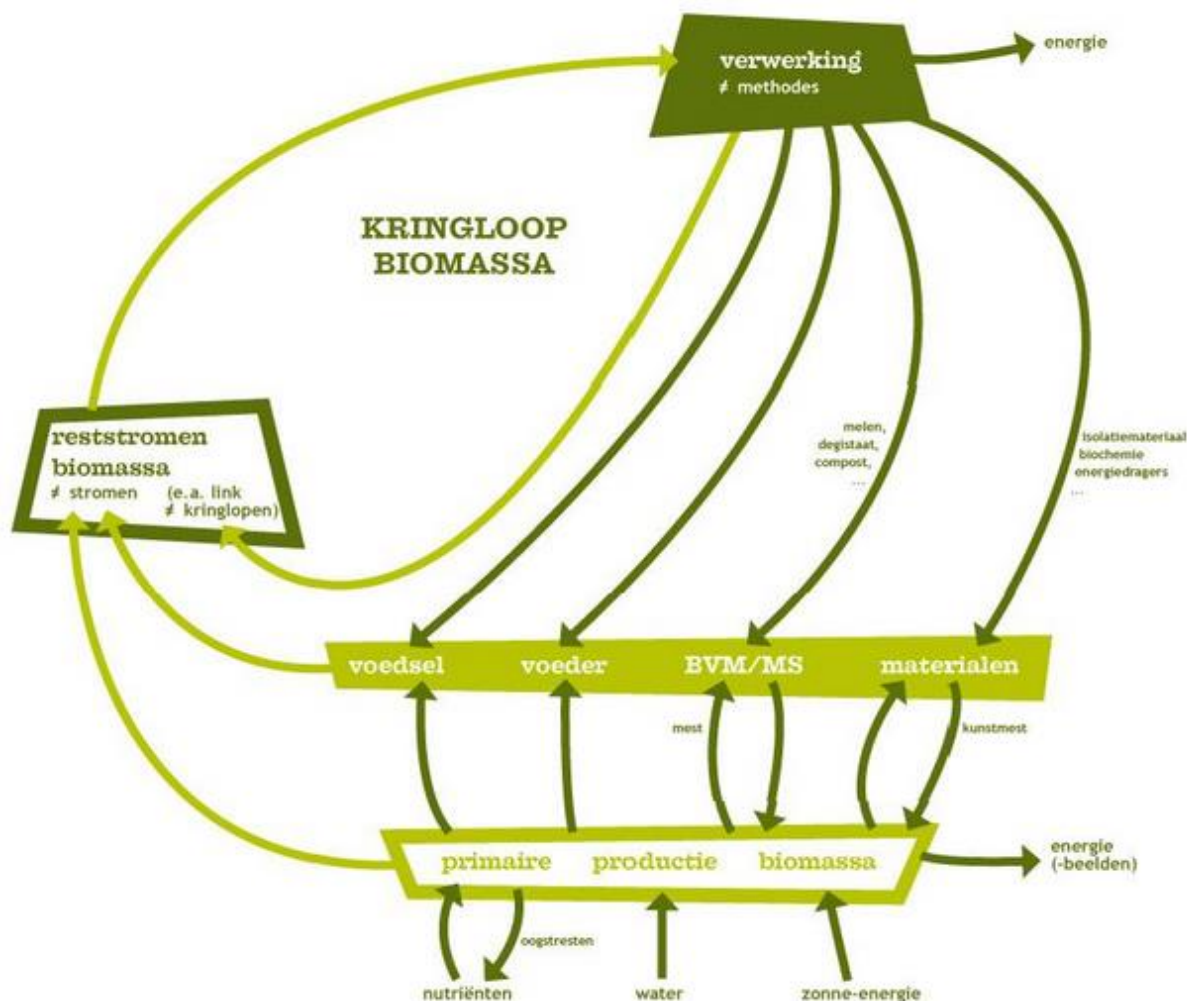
verwerking
≠ methodes

energie

KRINGLOOP
BIOMASSA

reststromen
biomassa
≠ stromen (e.a. link ≠ kringlopen)

melen,
degistaat,
compost,
...

isolatiemateriaal
biochemie
energiedragers
...

voedsel voeder BVM/MS materialen

mest

kunstmest

primaire productie biomassa

energie
(-beelden)

oogstresten

nutriënten water zonne-energie